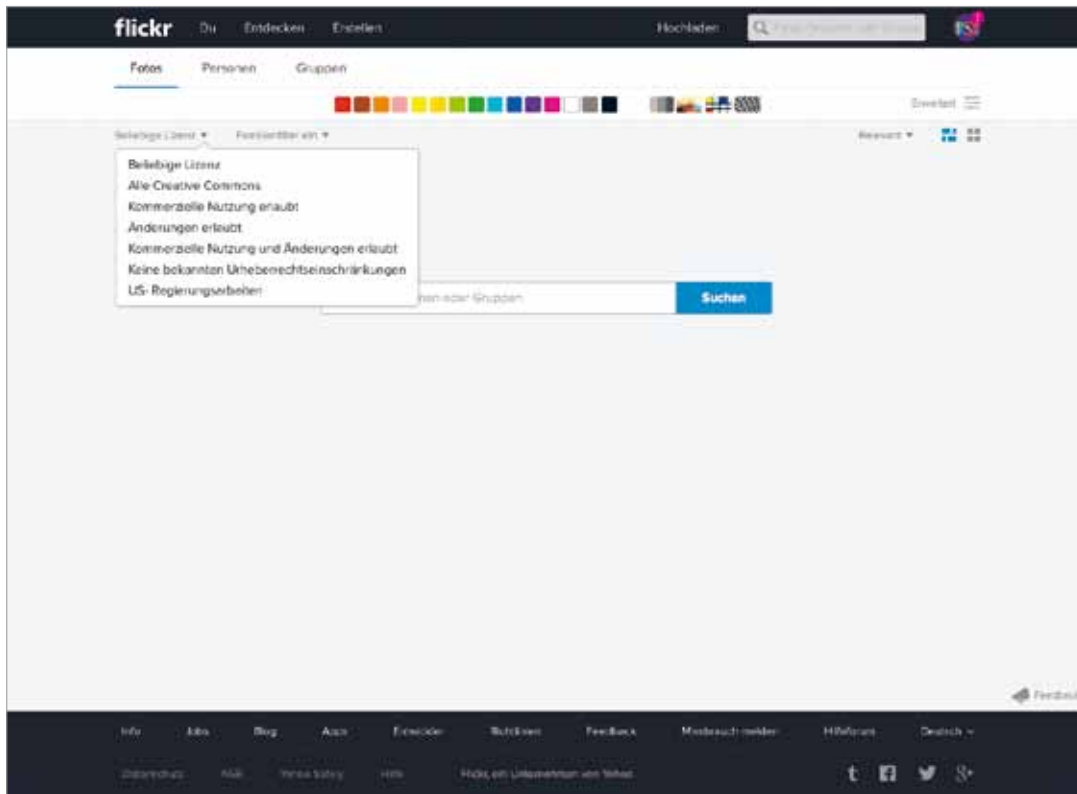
flickr Du Entdecken Erstellen Hochladen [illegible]

Fotos Personen Gruppen

Erweitert

Beliebige Lizenz ▾ Farbfilter ein ▾

Relevant ▾

Beliebige Lizenz
Alle Creative Commons
Kommerzielle Nutzung erlaubt
Änderungen erlaubt
Kommerzielle Nutzung und Änderungen erlaubt
Keine bekannten Urheberrechtseinschränkungen
US- Regierungsarbeiten

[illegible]nen oder Gruppen Suchen

Feedback

Info Jobs Blog Apps Entwickler Richtlinien Feedback Missbrauch melden Hilfeforum Deutsch ⌄

Datenschutz AGB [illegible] Hilfe Flickr, ein Unternehmen von Yahoo

t 𝕗 𝕥 8+